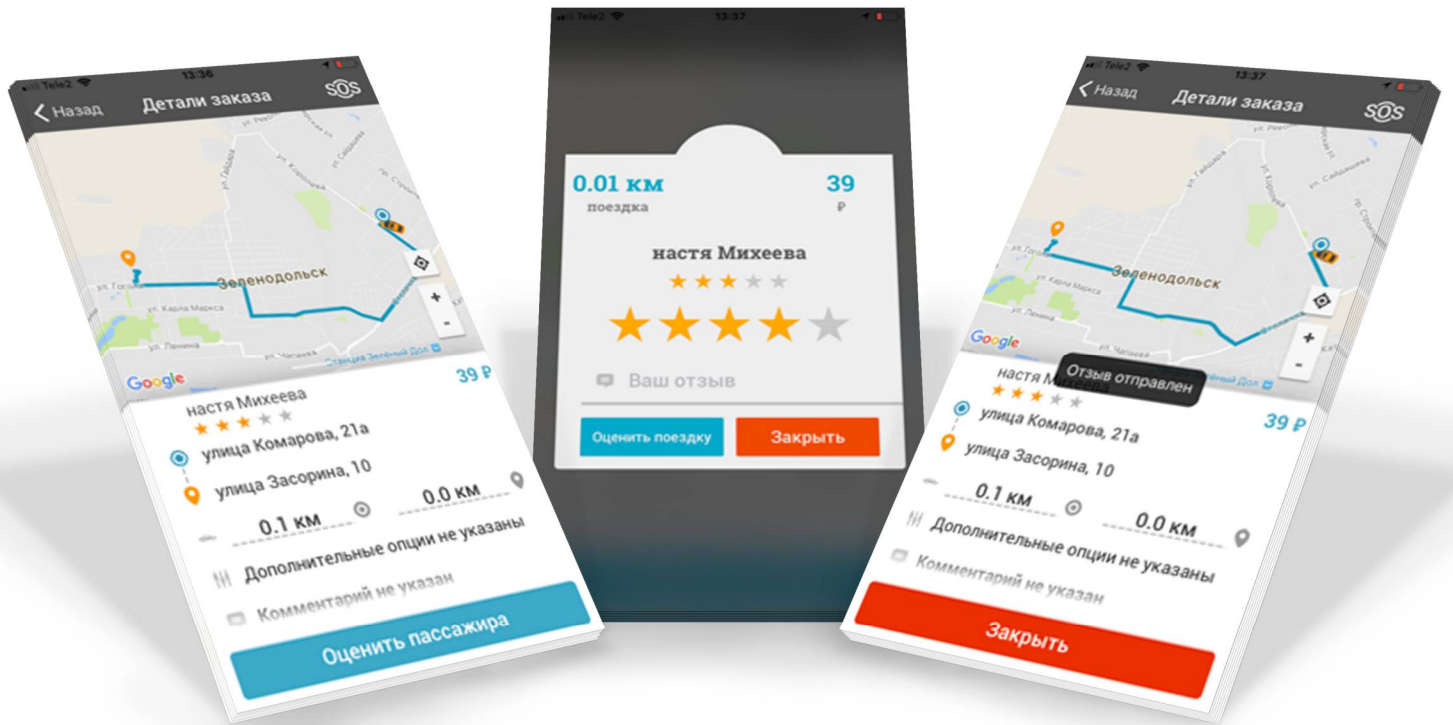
Tele2 13:36

Назад Детали заказа SOS

ул. Гоголя
ул. Карла Маркса
Зеленодольск
ул. Ленина
ул. Чапаева
Станция Зеленый Дол

Google

39 ₽

настя Михеева

улица Комарова, 21а

улица Засорина, 10

0.1 км

0.0 км

Дополнительные опции не указаны

Комментарий не указан

Оценить пассажира

Tele2 13:37

0.01 км
поездка

39
₽

настя Михеева

Ваш отзыв

Оценить поездку

Закрыть

Tele2 13:37

Назад Детали заказа SOS

Зеленодольск

Google

настя Михеева

Отзыв отправлен

Зеленый Дол

39 ₽

улица Комарова, 21а

улица Засорина, 10

0.1 км

0.0 км

Дополнительные опции не указаны

Комментарий не указан

Закрыть